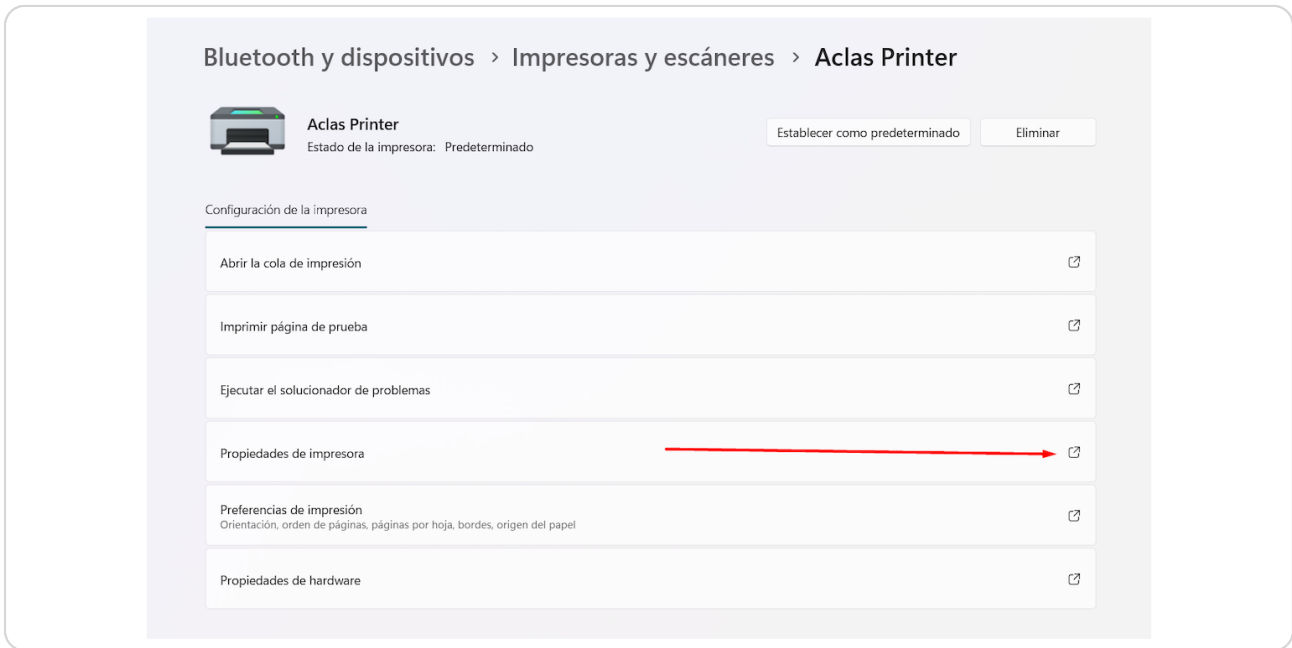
Bluetooth y dispositivos › Impresoras y escáneres › Aclas Printer

Aclas Printer
Estado de la impresora: Predeterminado

Establecer como predeterminado

Eliminar

Configuración de la impresora

Abrir la cola de impresión

Imprimir página de prueba

Ejecutar el solucionador de problemas

Propiedades de impresora

Preferencias de impresión
Orientación, orden de páginas, páginas por hoja, bordes, origen del papel

Propiedades de hardware